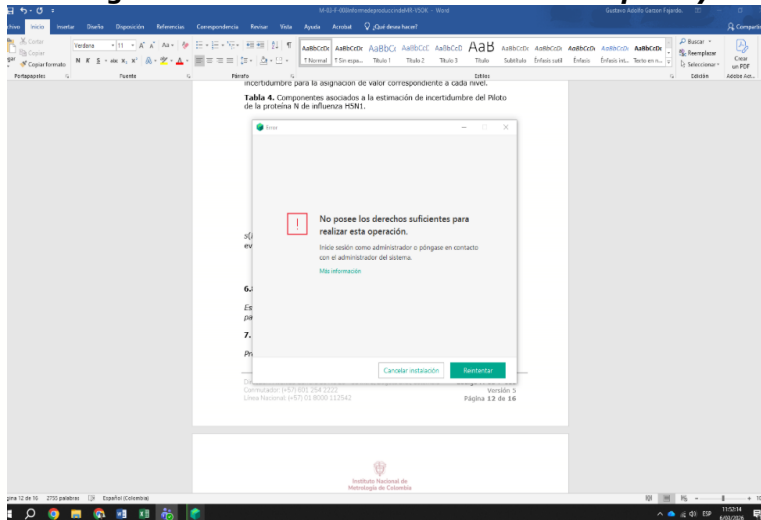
M-03-F-006informedeproduccionde-HSN1 - Word

Gustavo Adolfo Garzon Fajardo

chivo Inicio Insertar Diseño Disposición Referencias Correspondencia Revisar Vista Ayuda Acrobat ¿Qué desea hacer?

Compartir

Cortar
Copiar
Copiar formato
Portapapeles

Verdana 11
Fuente

Párrafo

AaBbCcDc ¶ Normal
AaBbCcDc ¶ Sin espa...
AaBbCc Título 1
AaBbCcC Título 2
AaBbCcD Título 3
AaB Título
AaBbCcD Subtítulo
AaBbCcDi Énfasis sutil
AaBbCcDi Énfasis
AaBbCcDi Énfasis int...
AaBbCcDc Texto en n...
Estilos

Buscar
Reemplazar
Seleccionar
Edición

Crear un PDF
Adobe Acr...

incertidumbre para la asignación de valor correspondiente a cada nivel.

Tabla 4. Componentes asociados a la estimación de incertidumbre del Piloto de la proteína N de influenza H5N1.

Error

No posee los derechos suficientes para realizar esta operación.

Inicie sesión como administrador o póngase en contacto con el administrador del sistema.

Más información

Cancelar instalación

Reintentar

s(
ev

6.

Es
pa

7.

Pr

Conmutador: (+57) 601 254 2222
Línea Nacional: (+57) 01 8000 112542

Versión 5
Página 12 de 16

Instituto Nacional de Metrología de Colombia

Página 12 de 16 2733 palabras Español (Colombia)

ESP 11:52:14